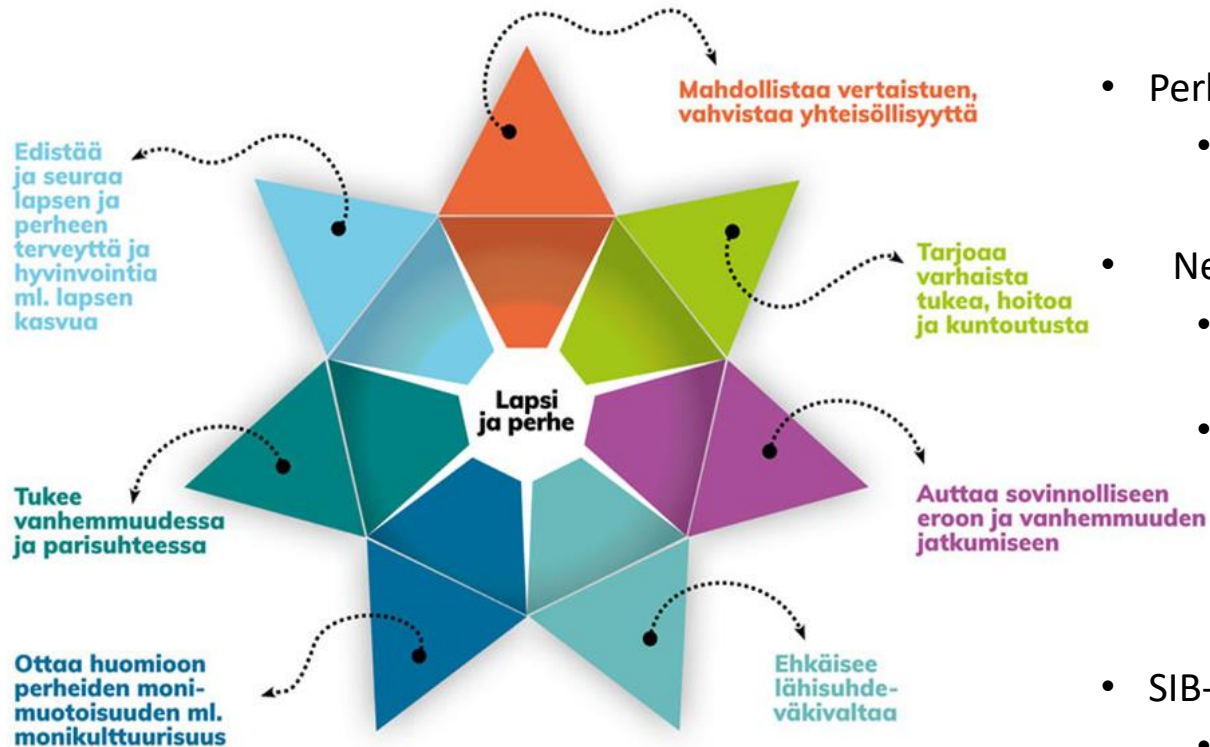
Mahdollistaa vertaistuen, vahvistaa yhteisöllisyyttä

Edistää ja seuraa lapsen ja perheen terveyttä ja hyvinvointia ml. lapsen kasvua

Tarjoaa varhaista tukea, hoitoa ja kuntoutusta

Lapsi ja perhe

Tukee vanhemmuudessa ja parisuhteessa

Auttaa sovinnolliseen eroon ja vanhemmuuden jatkumiseen

Ottaa huomioon perheiden monimuotoisuuden ml. monikulttuurisuus

Ehkäisee lähisuhdeväkivaltaa

• Perh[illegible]
• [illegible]
• Ne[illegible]
• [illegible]
• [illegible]
• SIB-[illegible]
• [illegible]